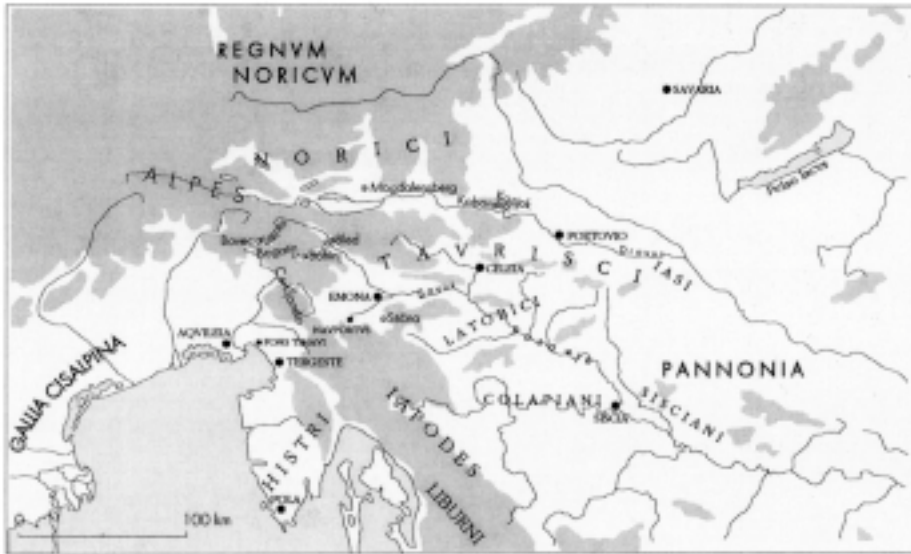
REGNVM NORICVM

NORICI

ALPES

SAVARIA

Pelso lacus

Magdalensberg

Kobansko

POETOVIO

Dravus

IASI

TAVRISCI

CELEIA

EMONA

Savus

Nauportus

Sabus

LATOBICI

Bohinj

AQVILEIA

FORO IVLII

TERGESTE

GALLIA CISALPINA

PANNONIA

COLAPIANI

SISCIA

SISCIANI

ISTRI

IAPODES

LIBVRNI

POLA

100 km